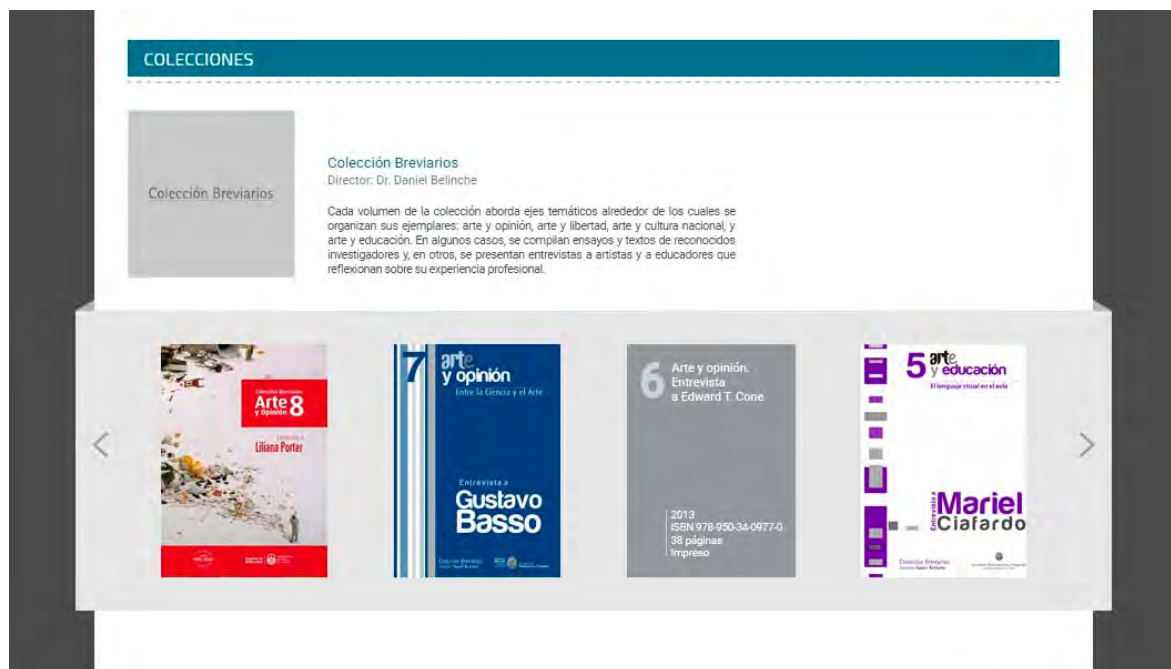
COLECCIONES

Colección Breviarios

Colección Breviarios
Director: Dr. Daniel Belinche

Cada volumen de la colección aborda ejes temáticos alrededor de los cuales se organizan sus ejemplares: arte y opinión, arte y libertad, arte y cultura nacional, y arte y educación. En algunos casos, se compilan ensayos y textos de reconocidos investigadores y, en otros, se presentan entrevistas a artistas y a educadores que reflexionan sobre su experiencia profesional.

Colección Breviarios
Arte y Opinión 8
Entrevista a
Liliana Porter

7 arte y opinión
Entre la Ciencia y el Arte
Entrevista a
Gustavo Basso

6 Arte y opinión.
Entrevista
a Edward T. Cone
2013
ISBN 978-950-34-0977-0
38 páginas
Impreso

5 arte y educación
El lenguaje visual en el aula
Entrevista a
Mariel Ciafardo
Colección Breviarios